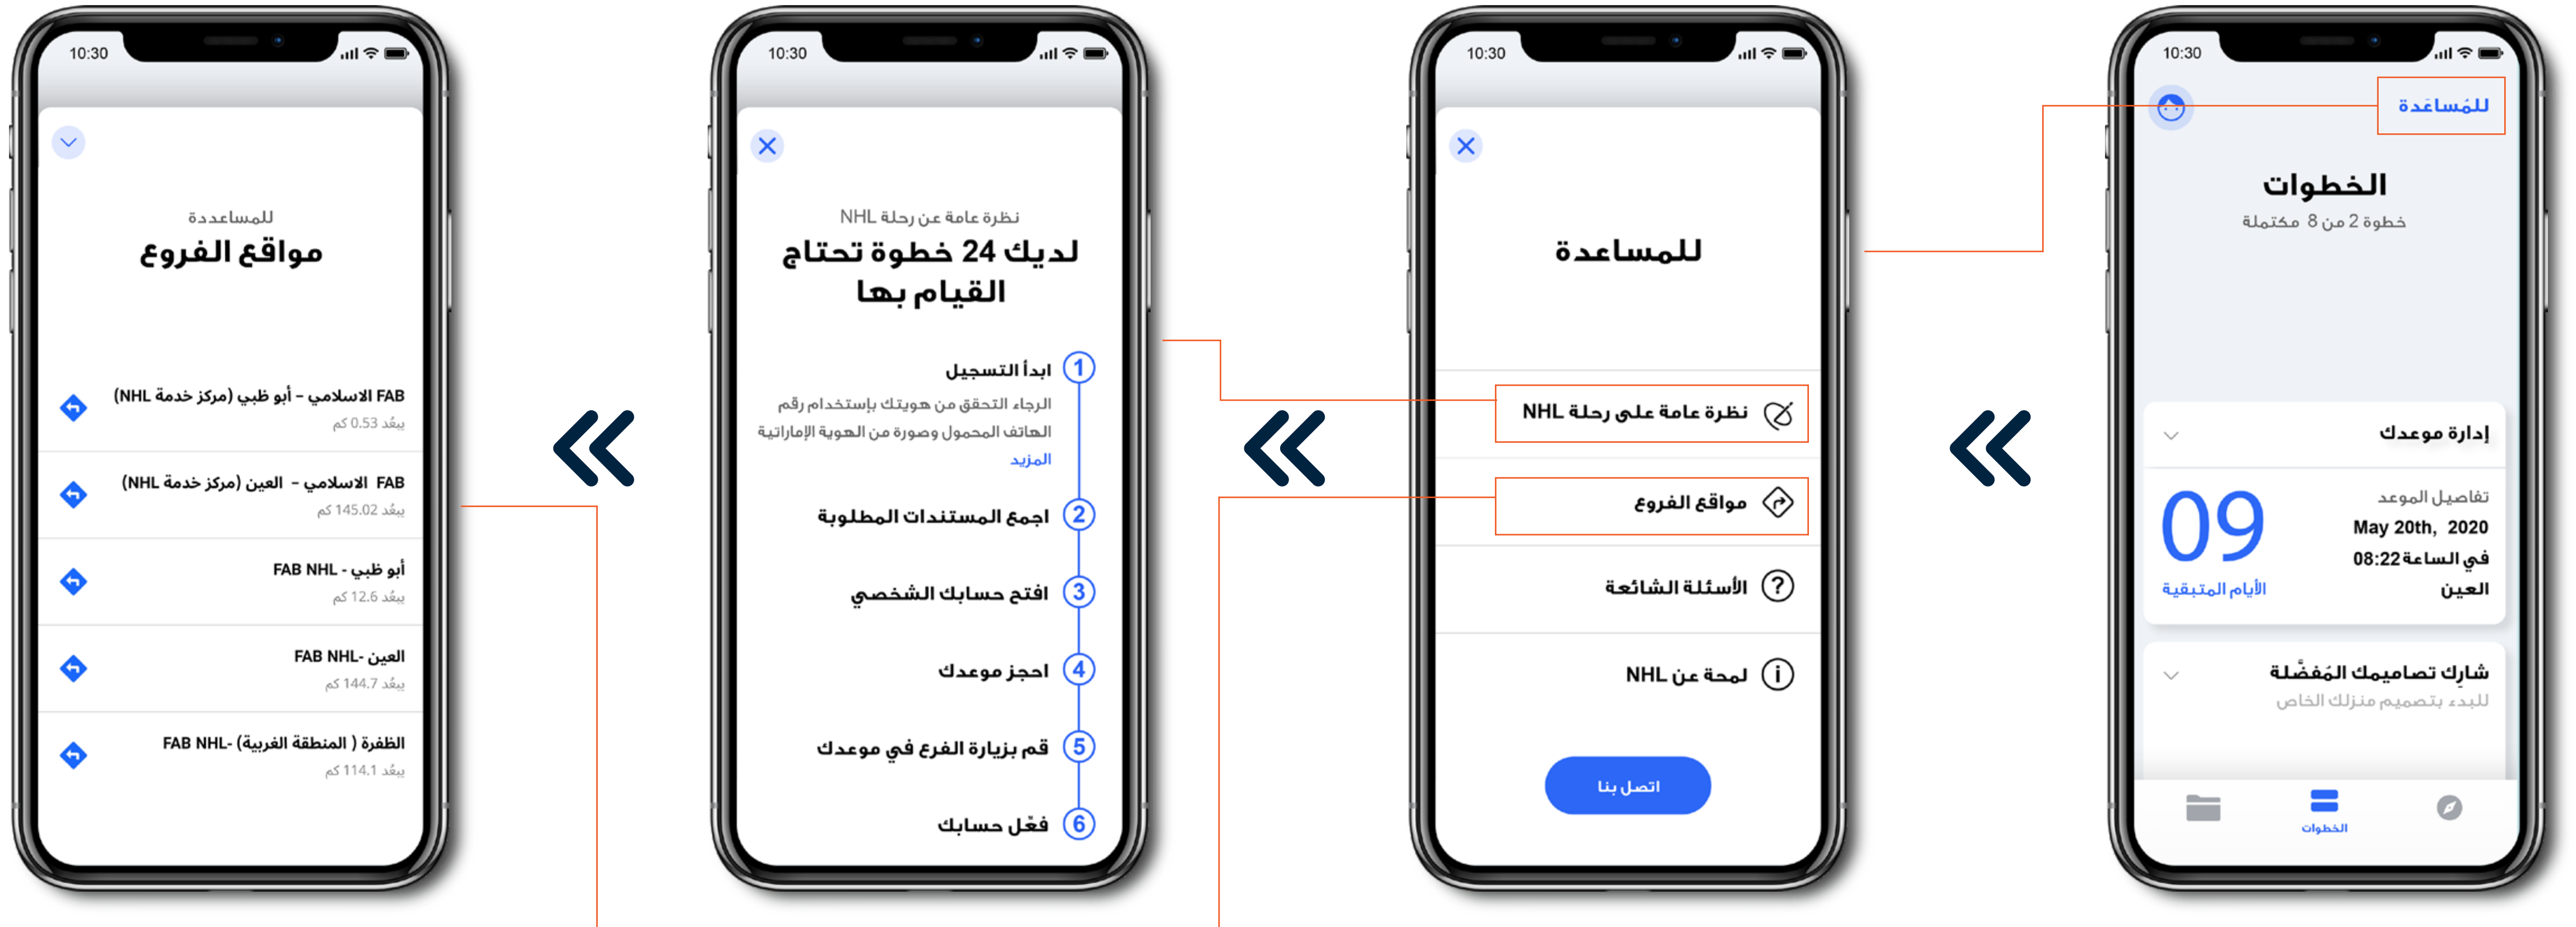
10:30

للمساعدة

الخطوات
خطوة 2 من 8 مكتملة

إدارة موعدك

09
الأيام المتبقية

تفاصيل الموعد
May 20th, 2020
في الساعة 08:22
العين

شارك تصاميمك المفضّلة
للبدء بتصميم منزلك الخاص

الخطوات

10:30

للمساعدة

نظرة عامة على رحلة NHL

مواقع الفروع

الأسئلة الشائعة

لمحة عن NHL

اتصل بنا

10:30

نظرة عامة عن رحلة NHL
لديك 24 خطوة تحتاج القيام بها

1 ابدأ التسجيل
الرجاء التحقق من هويتك بإستخدام رقم الهاتف المحمول وصورة من الهوية الإماراتية
المزيد

2 اجمع المستندات المطلوبة

3 افتح حسابك الشخصي

4 احجز موعدك

5 قم بزيارة الفرع في موعدك

6 فعّل حسابك

10:30

للمساعدة
مواقع الفروع

FAB الاسلامي - أبو ظبي (مركز خدمة NHL)
يبعُد 0.53 كم

FAB الاسلامي - العين (مركز خدمة NHL)
يبعُد 145.02 كم

أبو ظبي - FAB NHL
يبعُد 12.6 كم

العين -FAB NHL
يبعُد 144.7 كم

الظفرة ( المنطقة الغربية) -FAB NHL
يبعُد 114.1 كم